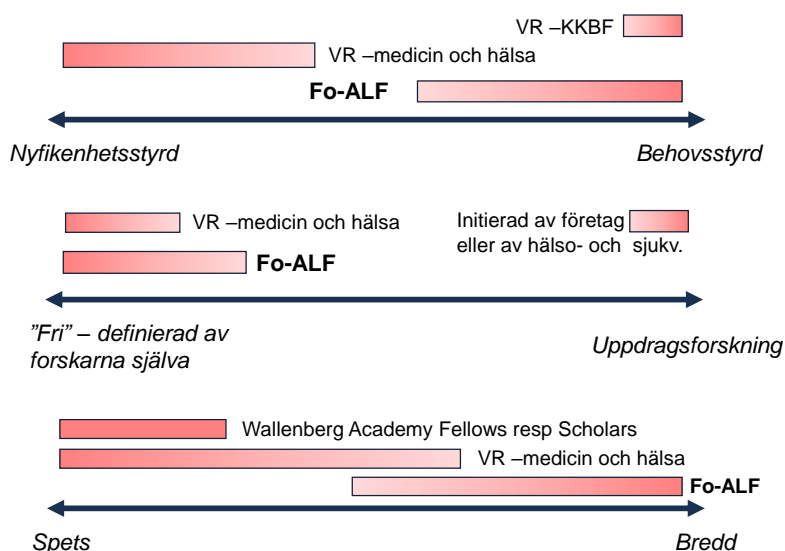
VR –KKBF

VR –medicin och hälsa

Fo-ALF

Nyfikenhetsstyrd

Behovsstyrd

VR –medicin och hälsa

Initierad av företag eller av hälso- och sjukv.

Fo-ALF

”Fri” – definierad av forskarna själva

Uppdragsforskning

Wallenberg Academy Fellows resp Scholars

VR –medicin och hälsa

Fo-ALF

Spets

Bredd